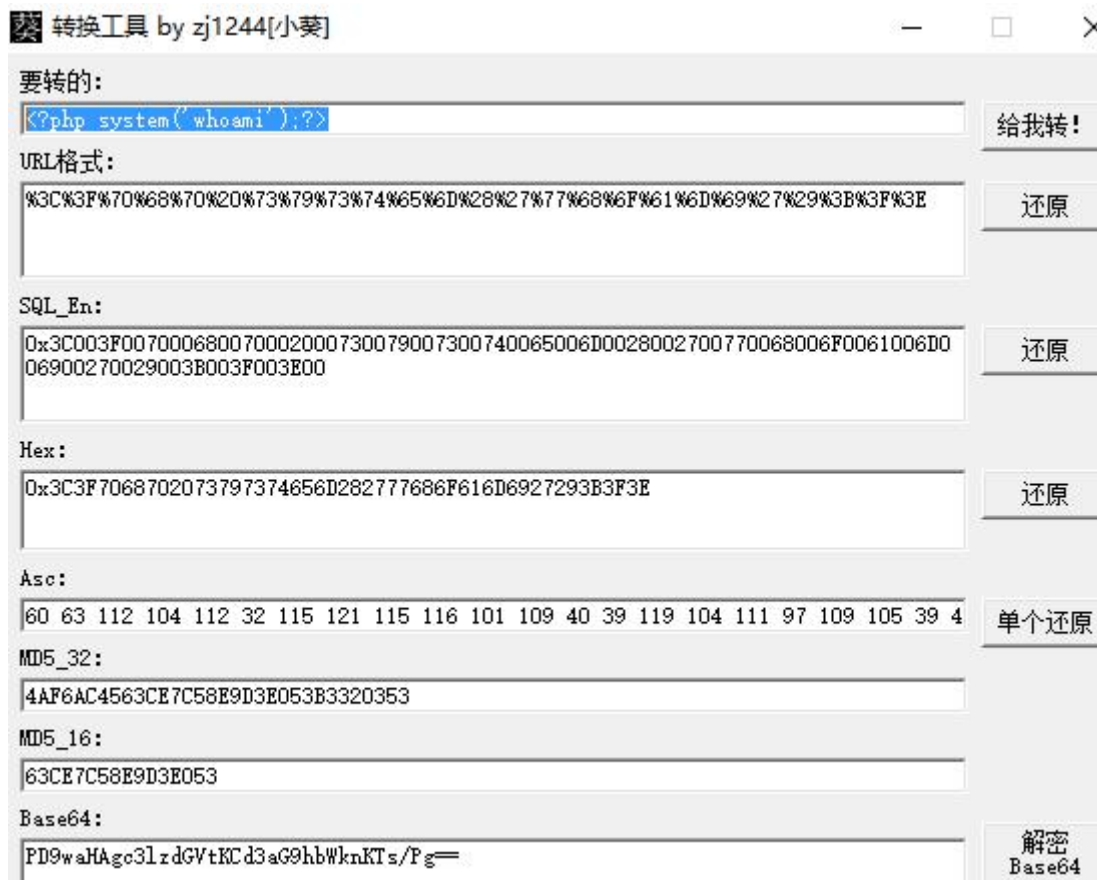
转换工具 by zj1244[小葵]

要转的:

<?php system('whoami');?>

给我转!

URL格式:

%3C%3F%70%68%70%20%73%79%73%74%65%6D%28%27%77%68%6F%61%6D%69%27%29%3B%3F%3E

还原

SQL_En:

0x3C003F0070006800700020007300790073007400065006D0028002700770068006F0061006D006900270029003B003F003E00

还原

Hex:

0x3C3F706870207379737465D282777686F616D6927293B3F3E

还原

Asc:

60 63 112 104 112 32 115 121 115 116 101 109 40 39 119 104 111 97 109 105 39 4

单个还原

MD5_32:

4AF6AC4563CE7C58E9D3E053B3320353

MD5_16:

63CE7C58E9D3E053

Base64:

PD9waHAgc3lzdGVtKCd3aG9hbWknKTs/Pg==

解密 Base64